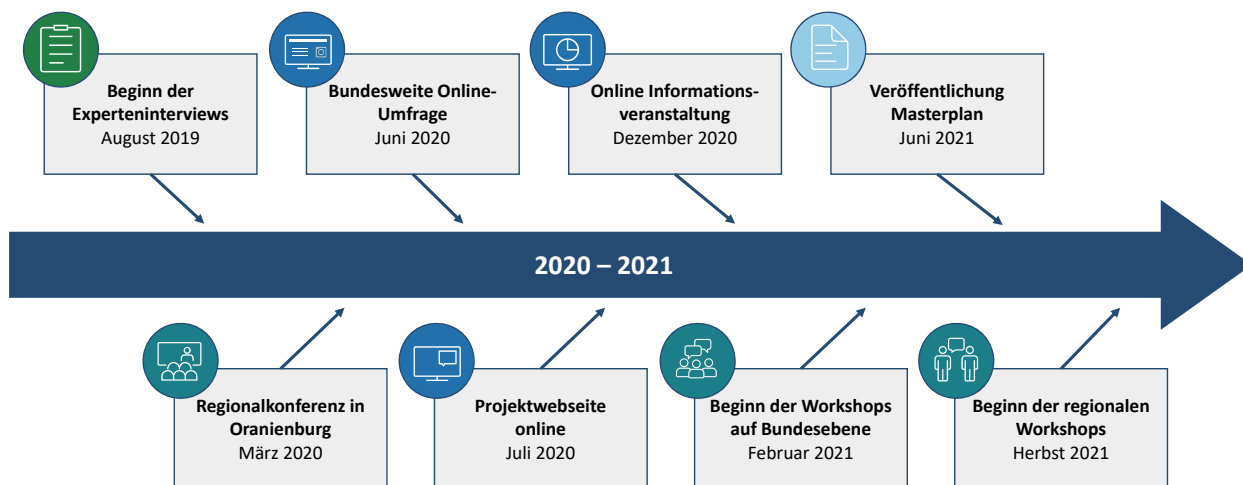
**Beginn der Experteninterviews**
August 2019

**Bundesweite Online-Umfrage**
Juni 2020

**Online Informationsveranstaltung**
Dezember 2020

**Veröffentlichung Masterplan**
Juni 2021

**2020 – 2021**

**Regionalkonferenz in Oranienburg**
März 2020

**Projektwebseite online**
Juli 2020

**Beginn der Workshops auf Bundesebene**
Februar 2021

**Beginn der regionalen Workshops**
Herbst 2021